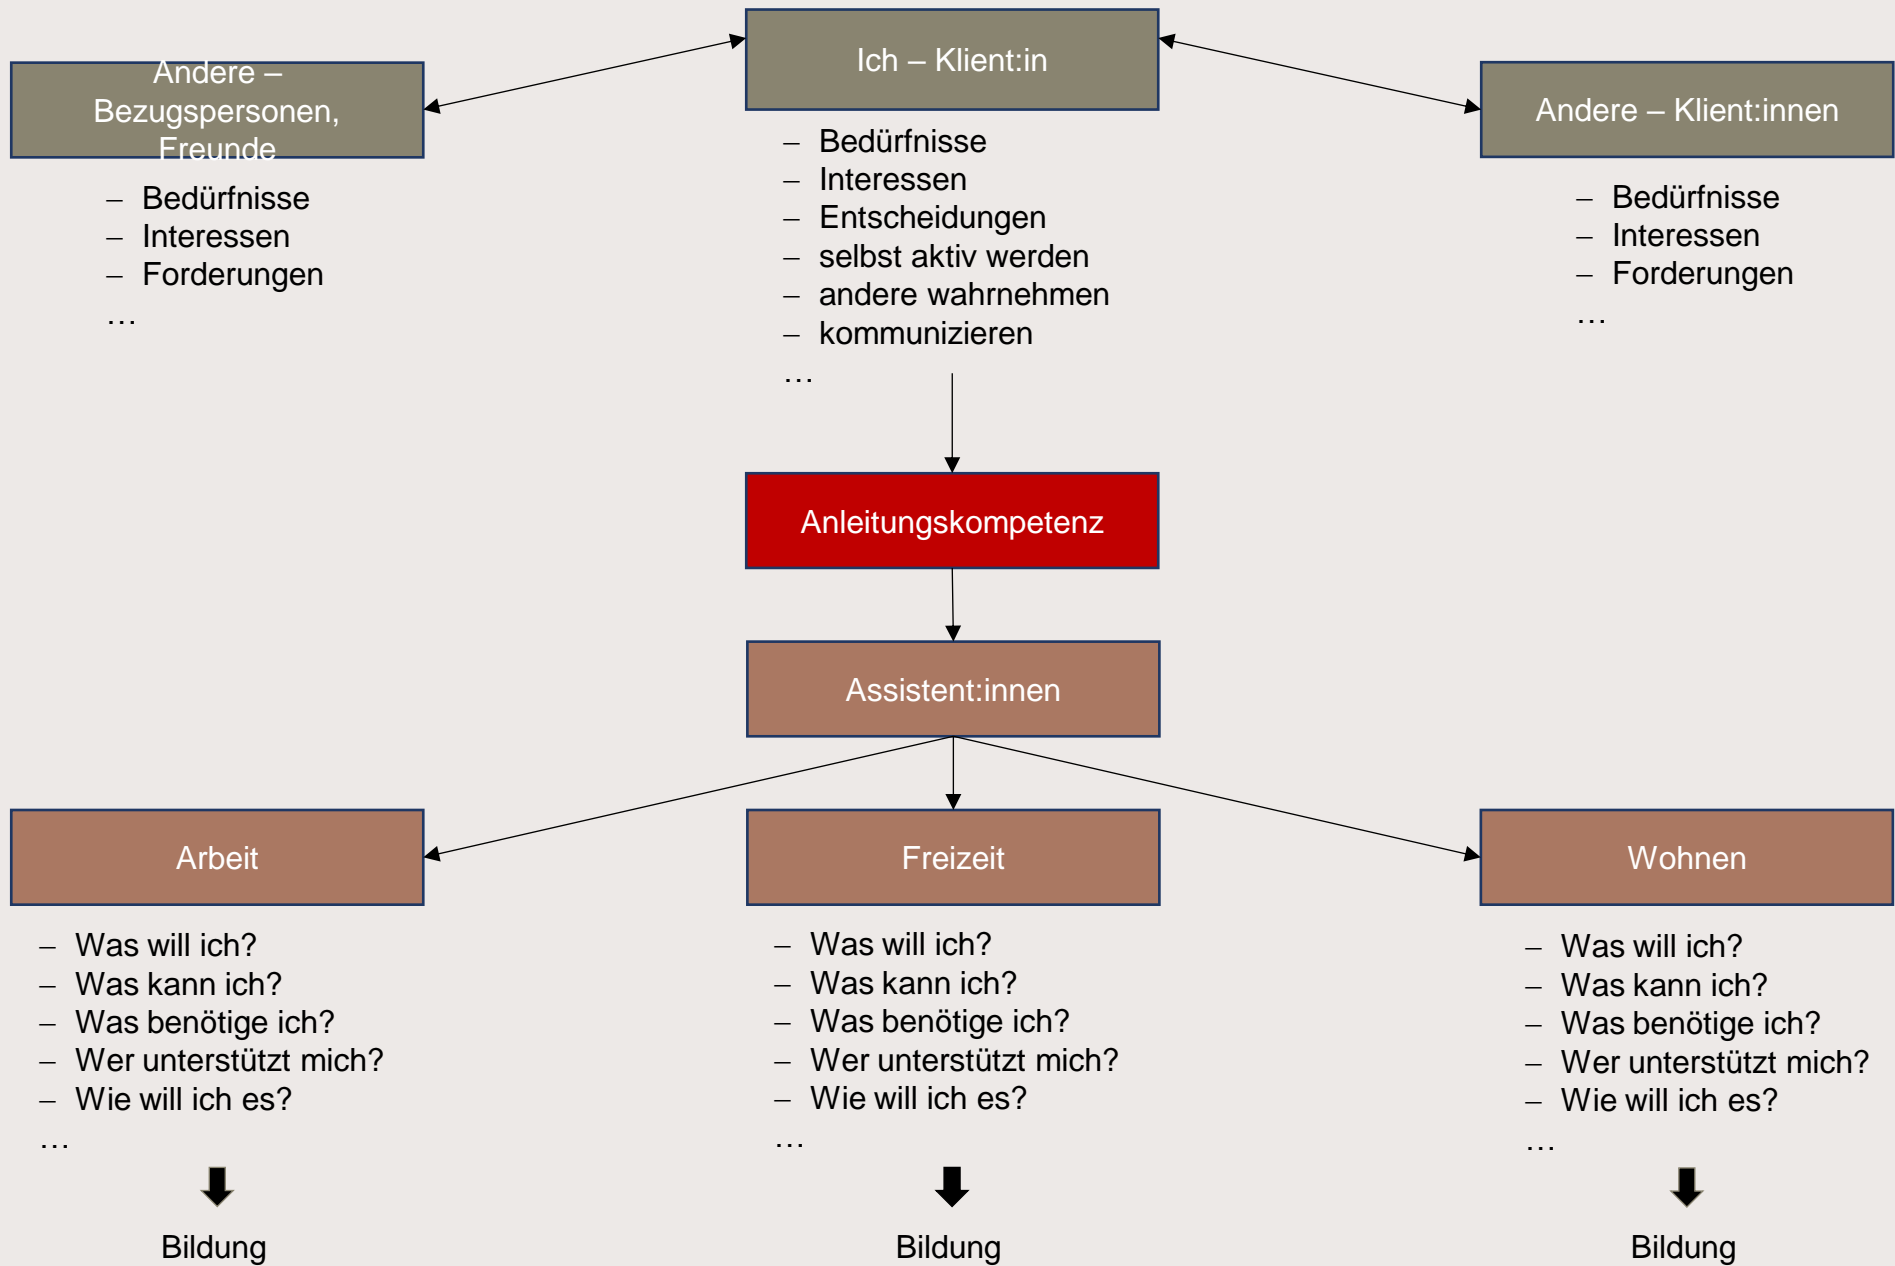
Andere – Bezugspersonen, Freunde

– Bedürfnisse
– Interessen
– Forderungen
…

Ich – Klient:in

– Bedürfnisse
– Interessen
– Entscheidungen
– selbst aktiv werden
– andere wahrnehmen
– kommunizieren
…

Andere – Klient:innen

– Bedürfnisse
– Interessen
– Forderungen
…

Anleitungskompetenz

Assistent:innen

Arbeit

– Was will ich?
– Was kann ich?
– Was benötige ich?
– Wer unterstützt mich?
– Wie will ich es?
…

Bildung

Freizeit

– Was will ich?
– Was kann ich?
– Was benötige ich?
– Wer unterstützt mich?
– Wie will ich es?
…

Bildung

Wohnen

– Was will ich?
– Was kann ich?
– Was benötige ich?
– Wer unterstützt mich?
– Wie will ich es?
…

Bildung